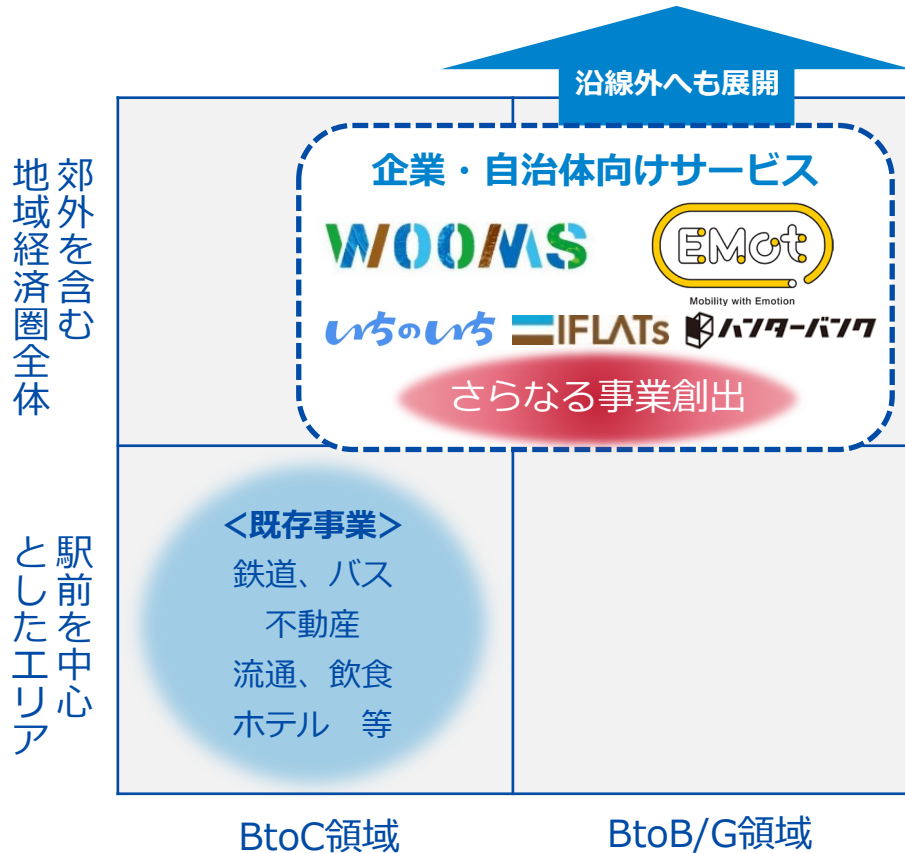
沿線外へも展開

郊外を含む地域経済圏全体

企業・自治体向けサービス

WOOMS

EMot

Mobility with Emotion

いちのいち

IFLATs

ハンターバンク

さらなる事業創出

駅前を中心としたエリア

<既存事業>

鉄道、バス

不動産

流通、飲食

ホテル　等

BtoC領域

BtoB/G領域